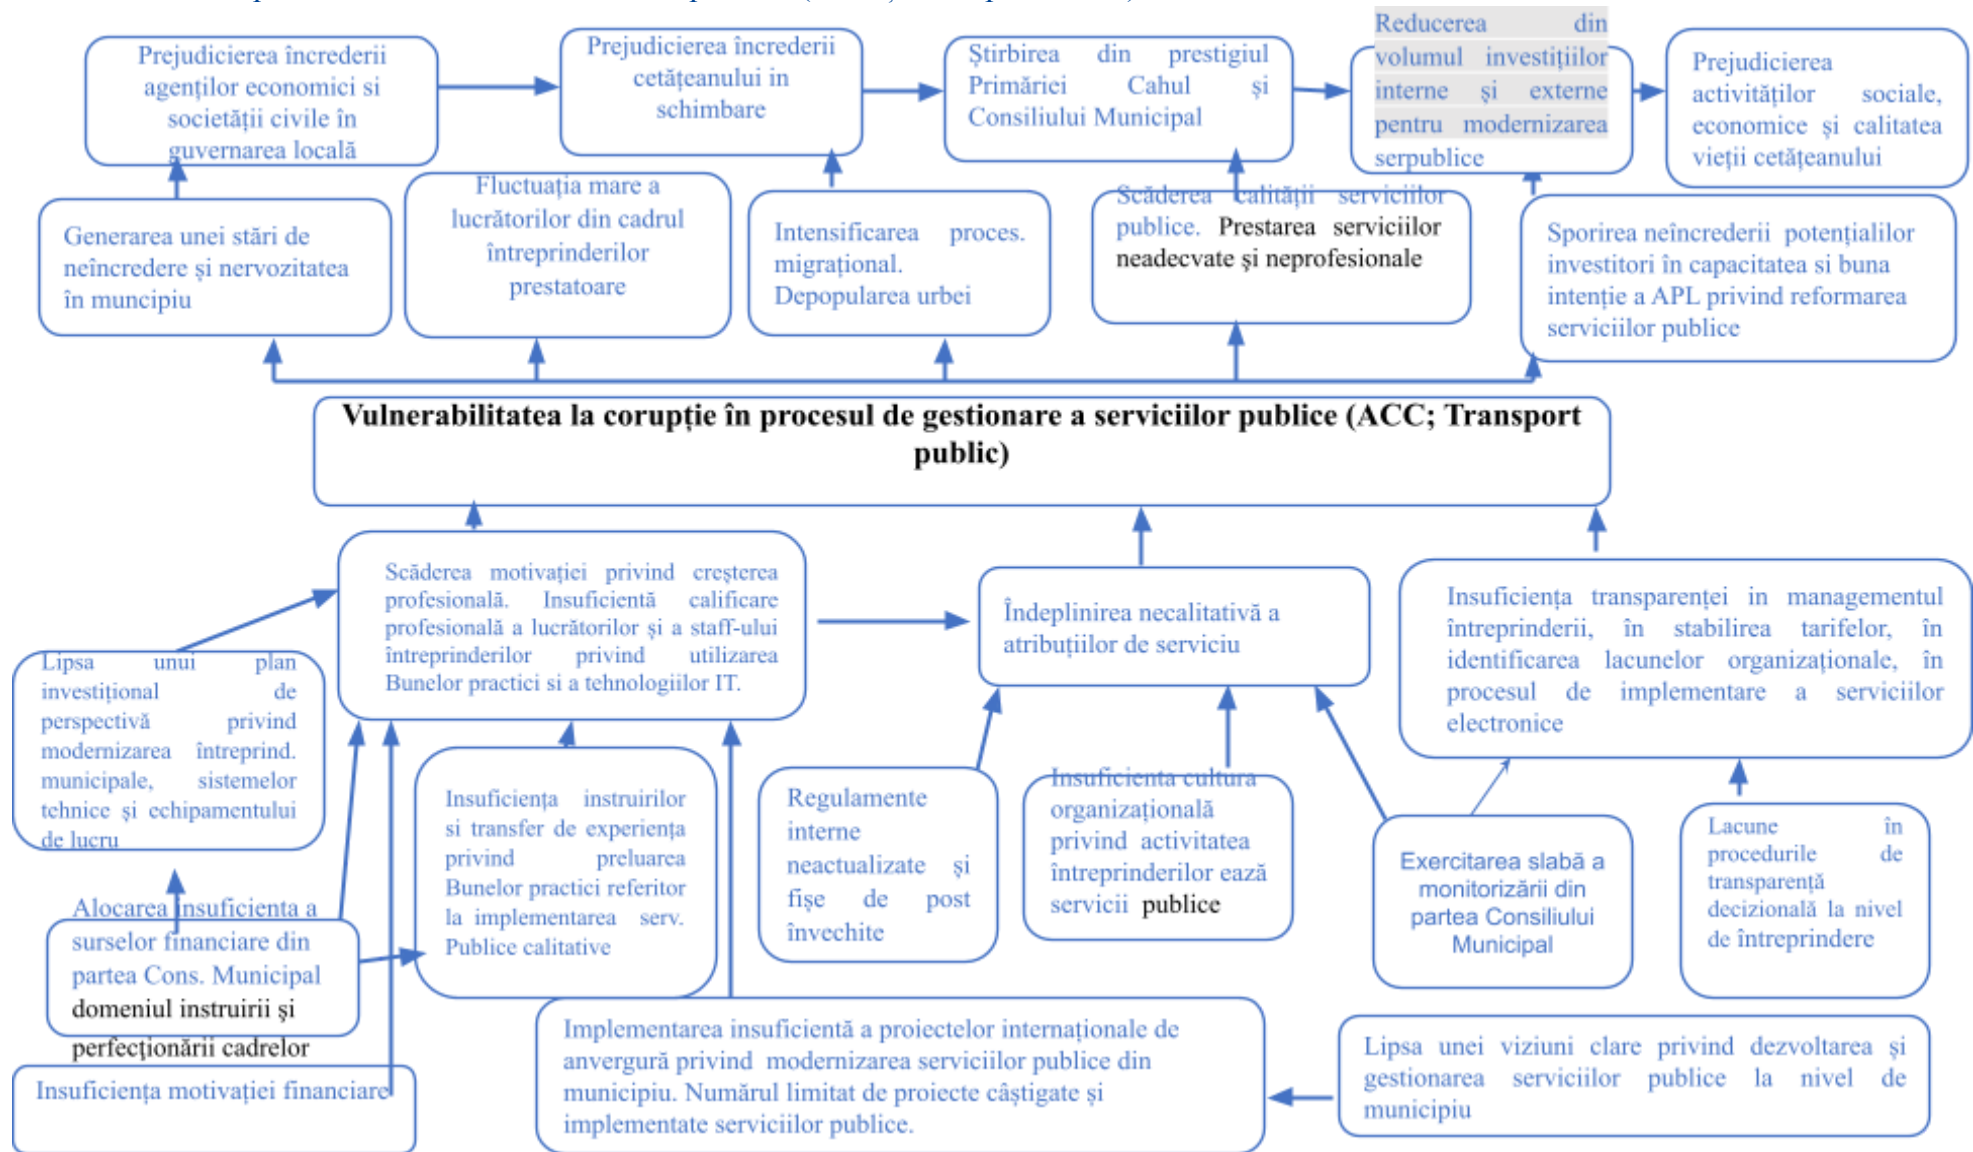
Prejudicierea încrederii agenților economici si societății civile în guvernarea locală

Prejudicierea încrederii cetățeanului in schimbare

Știrbirea din prestigiul Primăriei Cahul și Consiliului Municipal

Reducerea din volumul investițiilor interne și externe pentru modernizarea serpublice

Prejudicierea activităților sociale, economice și calitatea vieții cetățeanului

Generarea unei stări de neîncredere și nervozitatea în muncipiu

Fluctuația mare a lucrătorilor din cadrul întreprinderilor prestatoare

Intensificarea proces. migrațional. Depopularea urbei

Scăderea calității serviciilor publice. Prestarea serviciilor neadecvate și neprofesionale

Sporirea neîncrederii potențialilor investitori în capacitatea si buna intenție a APL privind reformarea serviciilor publice

Vulnerabilitatea la corupție în procesul de gestionare a serviciilor publice (ACC; Transport public)

Scăderea motivației privind creșterea profesională. Insuficientă calificare profesională a lucrătorilor și a staff-ului întreprinderilor privind utilizarea Bunelor practici si a tehnologiilor IT.

Îndeplinirea necalitativă a atribuțiilor de serviciu

Insuficiența transparenței in managementul întreprinderii, în stabilirea tarifelor, în identificarea lacunelor organizaționale, în procesul de implementare a serviciilor electronice

Lipsa unui plan investițional de perspectivă privind modernizarea întreprind. municipale, sistemelor tehnice și echipamentului de lucru

Insuficiența instruirilor si transfer de experiența privind preluarea Bunelor practici referitor la implementarea serv. Publice calitative

Regulamente interne neactualizate și fișe de post învechite

Insuficiența cultura organizațională privind activitatea întreprinderilor ează servicii publice

Exercitarea slabă a monitorizării din partea Consiliului Municipal

Lacune în procedurile de transparență decizională la nivel de întreprindere

Alocarea insuficienta a surselor financiare din partea Cons. Municipal domeniul instruirii și perfecționării cadrelor

Insuficiența motivației financiare

Implementarea insuficientă a proiectelor internaționale de anvergură privind modernizarea serviciilor publice din municipiu. Numărul limitat de proiecte câștigate și implementate serviciilor publice.

Lipsa unei viziuni clare privind dezvoltarea și gestionarea serviciilor publice la nivel de municipiu